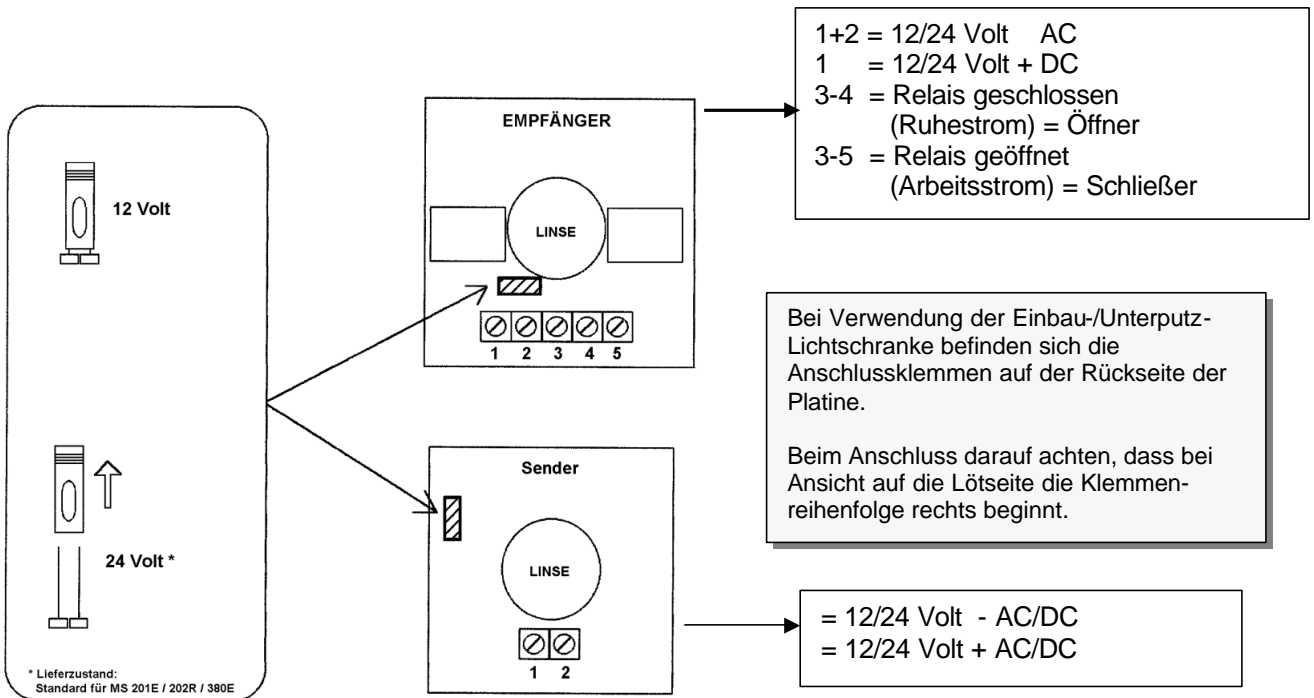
12 Volt

24 Volt *

* Lieferzustand:
Standard für MS 201E / 202R / 380E

EMPFÄNGER

LINSE

1 2 3 4 5

Sender

LINSE

1 2

1+2 = 12/24 Volt AC
1 = 12/24 Volt + DC
3-4 = Relais geschlossen (Ruhestrom) = Öffner
3-5 = Relais geöffnet (Arbeitsstrom) = Schließer

Bei Verwendung der Einbau-/Unterputz-Lichtschranke befinden sich die Anschlussklemmen auf der Rückseite der Platine.

Beim Anschluss darauf achten, dass bei Ansicht auf die Lötseite die Klemmenreihenfolge rechts beginnt.

= 12/24 Volt - AC/DC
= 12/24 Volt + AC/DC